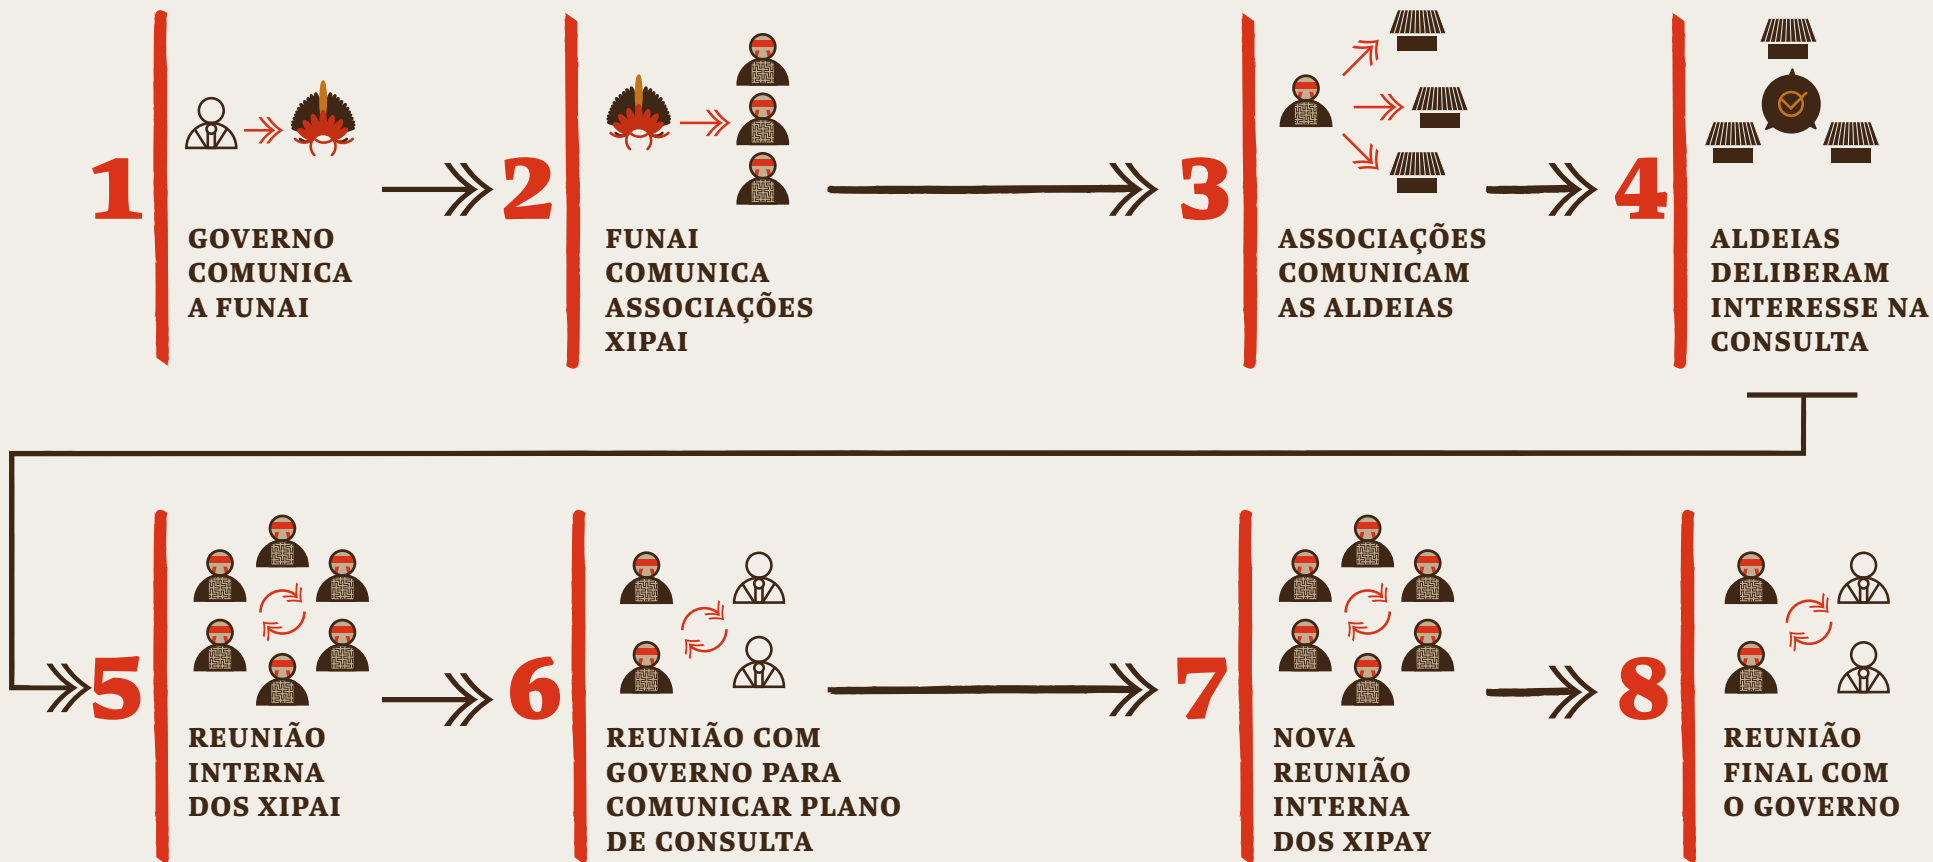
1

GOVERNO COMUNICA A FUNAI

2

FUNAI COMUNICA ASSOCIAÇÕES XIPAI

3

ASSOCIAÇÕES COMUNICAM AS ALDEIAS

4

ALDEIAS DELIBERAM INTERESSE NA CONSULTA

5

REUNIÃO INTERNA DOS XIPAI

6

REUNIÃO COM GOVERNO PARA COMUNICAR PLANO DE CONSULTA

7

NOVA REUNIÃO INTERNA DOS XIPAY

8

REUNIÃO FINAL COM O GOVERNO